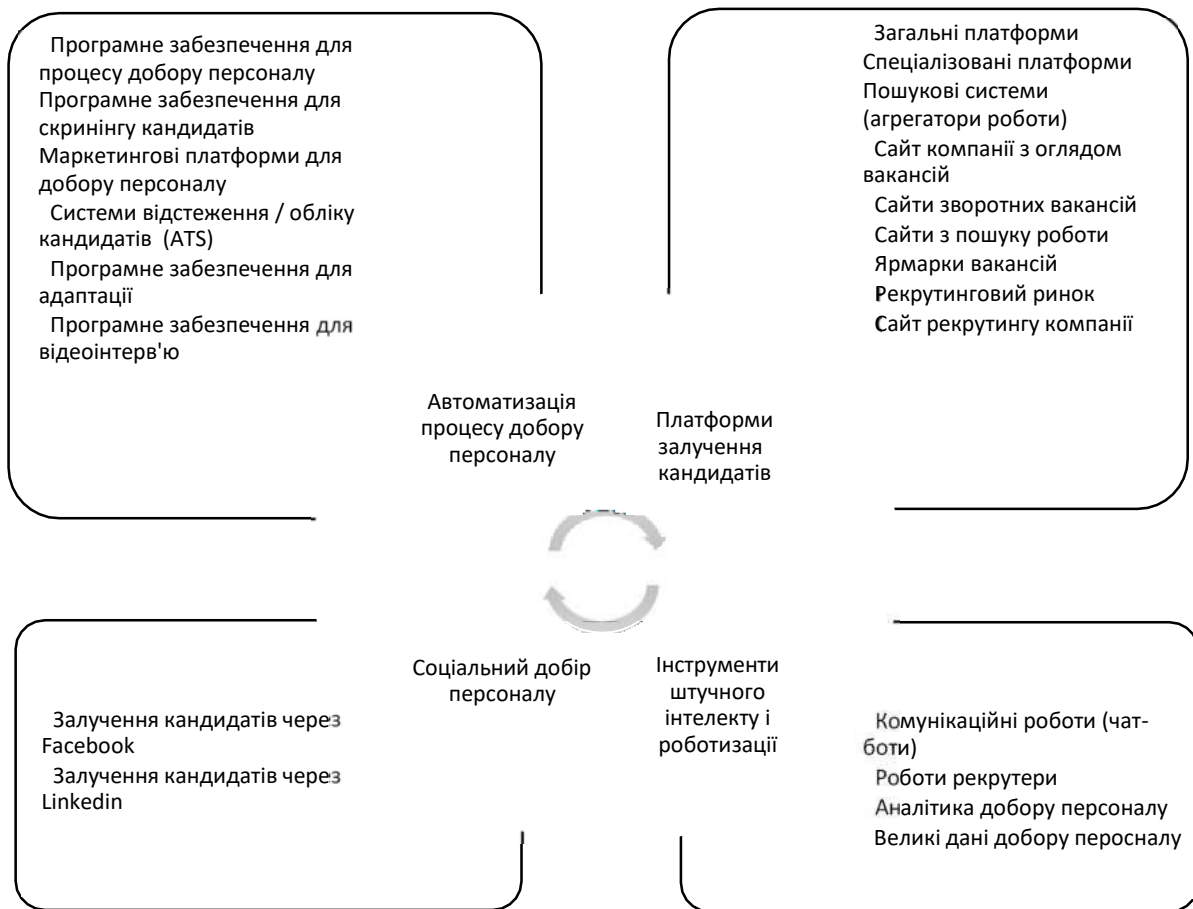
Програмне забезпечення для процесу добору персоналу
Програмне забезпечення для скринінгу кандидатів
Маркетингові платформи для добору персоналу
Системи відстеження / обліку кандидатів (ATS)
Програмне забезпечення для адаптації
Програмне забезпечення для відеоінтерв'ю

Загальні платформи
Спеціалізовані платформи
Пошукові системи (агрегатори роботи)
Сайт компанії з оглядом вакансій
Сайти зворотних вакансій
Сайти з пошуку роботи
Ярмарки вакансій
Рекрутинговий ринок
Сайт рекрутингу компанії

Автоматизація процесу добору персоналу

Платформи залучення кандидатів

Соціальний добір персоналу

Інструменти штучного інтелекту і роботизації

Залучення кандидатів через Facebook
Залучення кандидатів через Linkedin

Комунікаційні роботи (чат-боти)
Роботи рекрутери
Аналітика добору персоналу
Великі дані добору пересналу